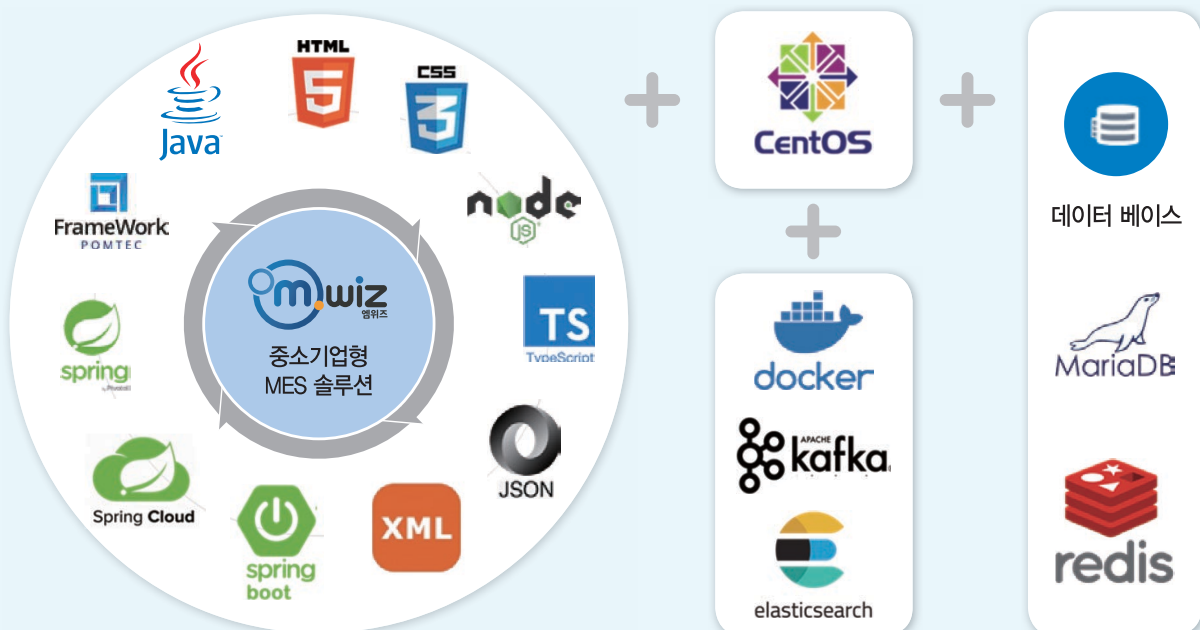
Java
HTML
5
CSS
3
node
JS
FrameWork
POMTEC
spring
TS
TypeScript
m.wiz
엠위즈
중소기업형
MES 솔루션
JSON
Spring Cloud
spring
boot
XML
+
CentOS
+
+
docker
APACHE
kafka
elasticsearch
데이터 베이스
MariaDB
redis